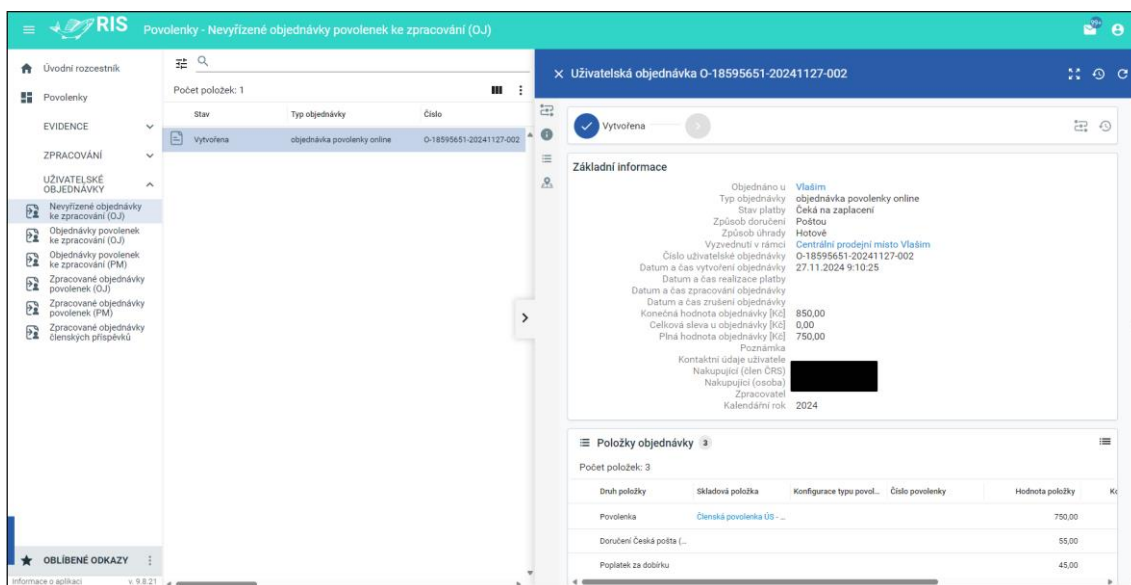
RIS Povolenky - Nevyřízené objednávky povolenek ke zpracování (OJ)

99+

Úvodní rozcestník
Povolenky
EVIDENCE
ZPRACOVÁNÍ
UŽIVATELSKÉ OBJEDNÁVKY
Nevyřízené objednávky ke zpracování (OJ)
Objednávky povolenek ke zpracování (OJ)
Objednávky povolenek ke zpracování (PM)
Zpracované objednávky povolenek (OJ)
Zpracované objednávky povolenek (PM)
Zpracované objednávky členských příspěvků

OBLÍBENÉ ODKAZY
Informace o aplikaci v. 9.8.21

Počet položek: 1

| Stav | Typ objednávky | Číslo |
|---|---|---|
| Vytvořena | objednávka povolenky online | O-18595651-20241127-002 |

× Uživatelská objednávka O-18595651-20241127-002

Vytvořena

Základní informace

Objednáno u Vlašim
Typ objednávky objednávka povolenky online
Stav platby Čeká na zaplacení
Způsob doručení Poštou
Způsob úhrady Hotově
Vyzvednutí v rámci Centrální prodejní místo Vlašim
Číslo uživatelské objednávky O-18595651-20241127-002
Datum a čas vytvoření objednávky 27.11.2024 9:10:25
Datum a čas realizace platby
Datum a čas zpracování objednávky
Datum a čas zrušení objednávky
Konečná hodnota objednávky [Kč] 850,00
Celková sleva u objednávky [Kč] 0,00
Plná hodnota objednávky [Kč] 750,00
Poznámka
Kontaktní údaje uživatele
Nakupující (člen ČRS)
Nakupující (osoba)
Zpracovatel
Kalendářní rok 2024

Položky objednávky 3

Počet položek: 3

| Druh položky | Skladová položka | Konfigurace typu povol... | Číslo povolenky | Hodnota položky |
|---|---|---|---|---|
| Povolenka | Členská povolenka ÚS - ... | | | 750,00 |
| Doručení Česká pošta (... | | | | 55,00 |
| Poplatek za dobírku | | | | 45,00 |